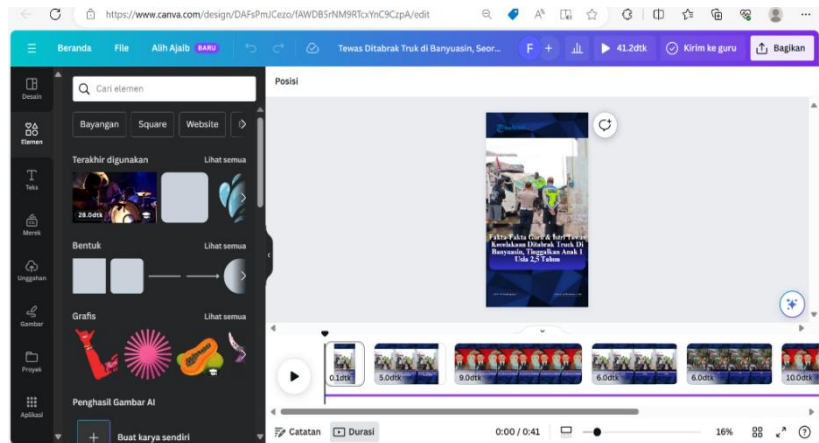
https://www.canva.com/design/DAFsPmJCezo/fAWDB5rNM9RTcxYnC9CzpA/edit

Beranda File Alih Ajaib BARU Tewas Ditabrak Truk di Banyuasin, Seor... F + 41.2dtk Kirim ke guru Bagikan

Desain
Elemen
Teks
Merek
Unggahan
Gambar
Proyek
Aplikasi

Cari elemen

Bayangan Square Website

Terakhir digunakan Lihat semua

28.0dtk

Bentuk Lihat semua

Grafis Lihat semua

Penghasil Gambar AI

Buat karya sendiri

Posisi

Fakta-Fakta Ciri & Istri Tewas Kecelakaan Ditabrak Truck Di Banyuasin, Tinggalkan Anak 1 Usia 2,5 Tahun

0.1dtk 5.0dtk 9.0dtk 6.0dtk 6.0dtk 10.0dtk

Catatan Durasi 0:00 / 0:41 16%